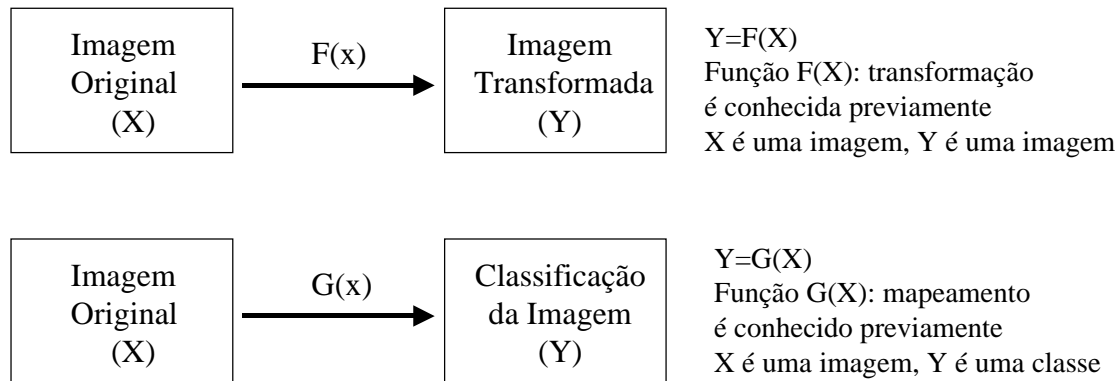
Imagem Original (X)

F(x)

Imagem Transformada (Y)

Y=F(X)
Função F(X): transformação é conhecida previamente
X é uma imagem, Y é uma imagem

Imagem Original (X)

G(x)

Classificação da Imagem (Y)

Y=G(X)
Função G(X): mapeamento é conhecido previamente
X é uma imagem, Y é uma classe